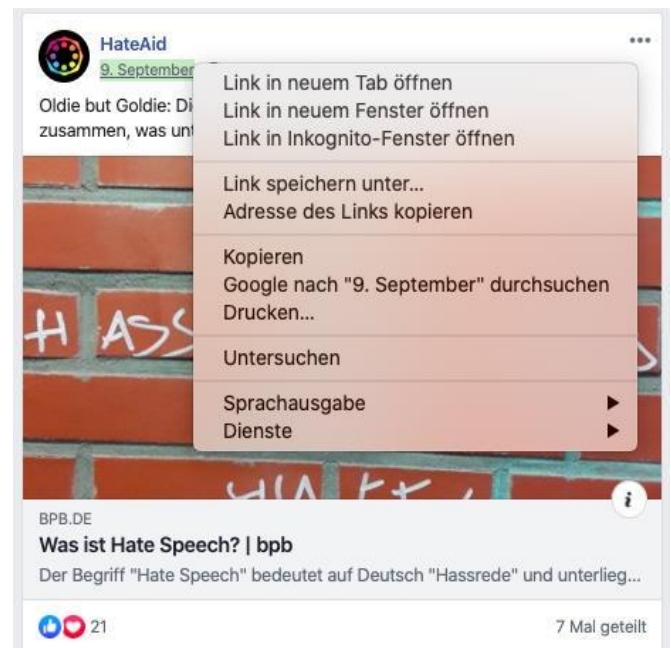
HateAid
9. September

Oldie but Goldie: Di
zusammen, was unt

Link in neuem Tab öffnen
Link in neuem Fenster öffnen
Link in Inkognito-Fenster öffnen

Link speichern unter...
Adresse des Links kopieren

Kopieren
Google nach "9. September" durchsuchen
Drucken...

Untersuchen

Sprachausgabe
Dienste

H ASS

i

BPB.DE
Was ist Hate Speech? | bpb
Der Begriff "Hate Speech" bedeutet auf Deutsch "Hassrede" und unterlieg...

21
7 Mal geteilt